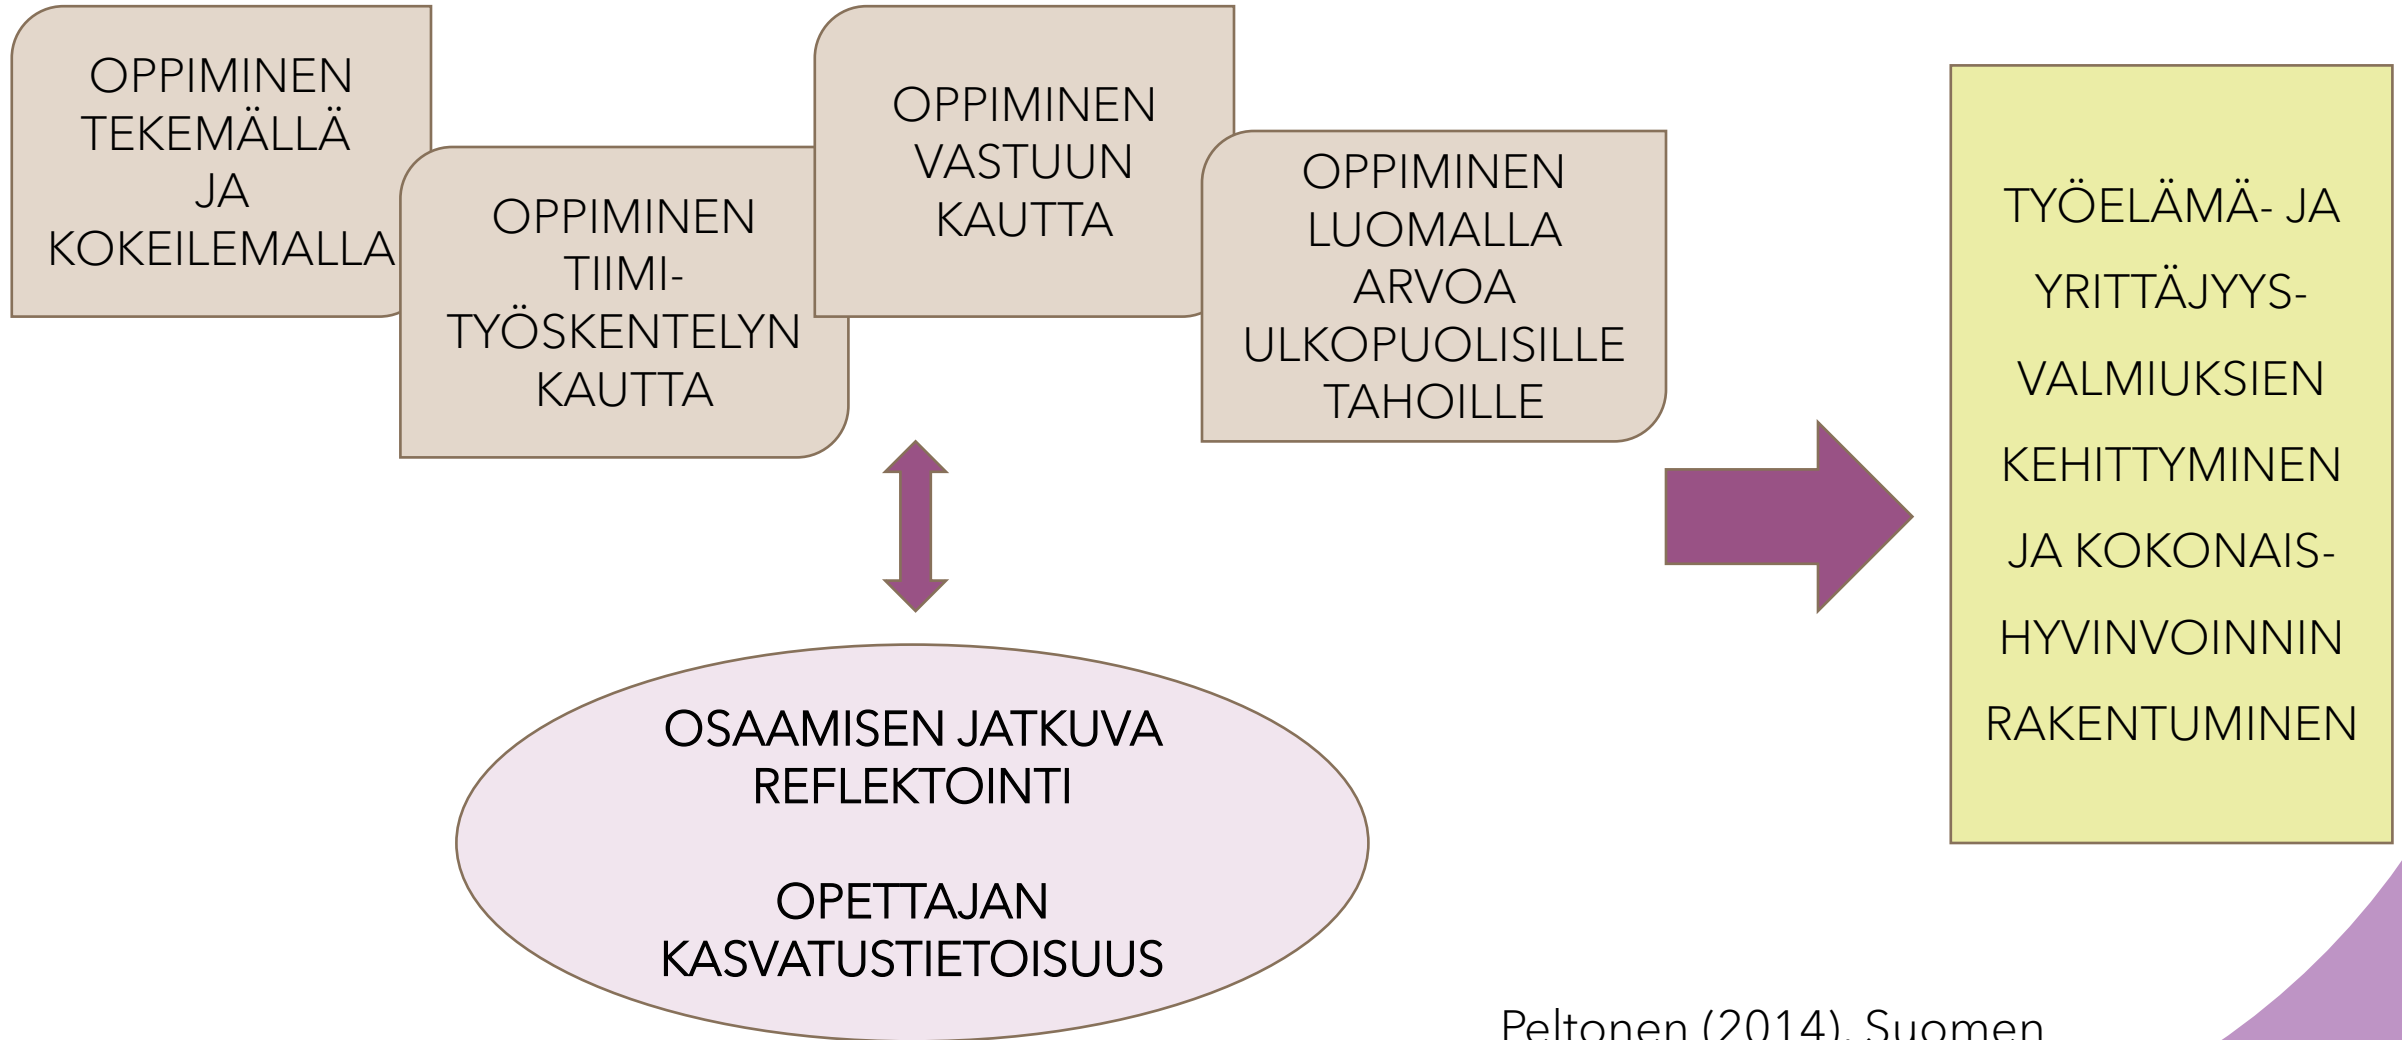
OPPIMINEN TEKEMÄLLÄ JA KOKEILEMALLA

OPPIMINEN TIIMI-TYÖSKENTELYN KAUTTA

OPPIMINEN VASTUUN KAUTTA

OPPIMINEN LUOMALLA ARVOA ULKOPUOLISILLE TAHOILLE

TYÖELÄMÄ- JA YRITTÄJYYS-VALMIUKSIEN KEHITTYMINEN JA KOKONAIS-HYVINVOINNIN RAKENTUMINEN

OSAAMISEN JATKUVA REFLEKTOINTI

OPETTAJAN KASVATUSTIETOISUUS

Peltonen (2014). Suomen